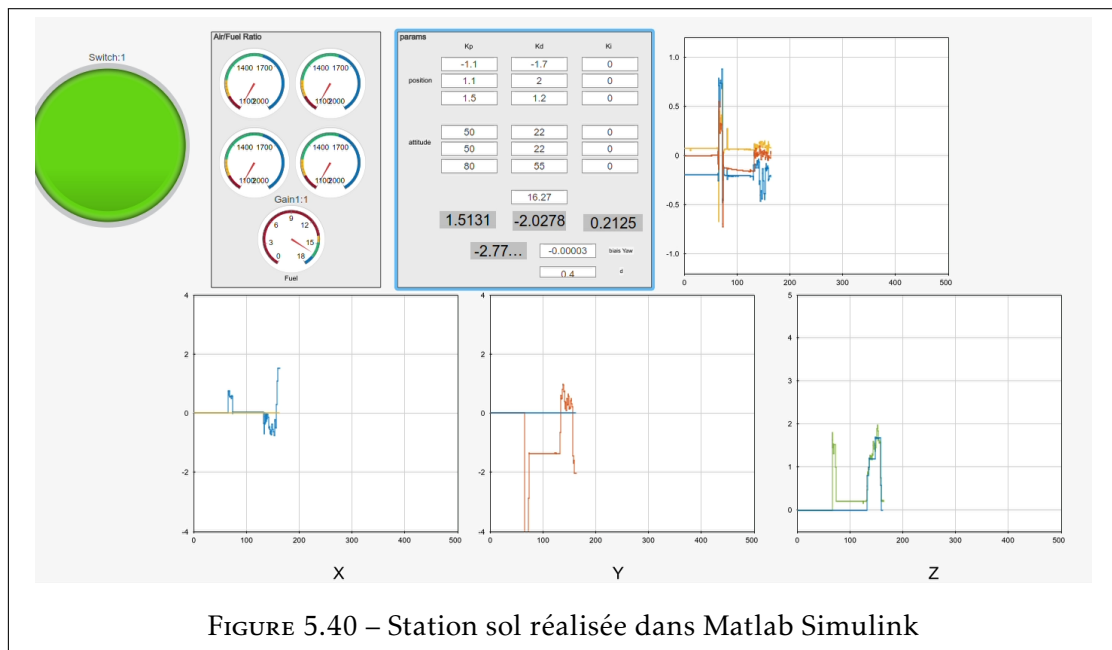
Switch:1

Air/Fuel Ratio

1400 1700
1100 2000

1400 1700
1100 2000

1400 1700
1100 2000

1400 1700
1100 2000

Gain1:1

9 12 6 15 3 18 0

Fuel

params

| | Kp | Kd | Ki |
|---|---|---|---|
| position | -1.1 | -1.7 | 0 |
| | 1.1 | 2 | 0 |
| | 1.5 | 1.2 | 0 |
| attitude | 50 | 22 | 0 |
| | 50 | 22 | 0 |
| | 80 | 55 | 0 |

16.27

1.5131 -2.0278 0.2125

-2.77... -0.00003 biais Yaw

0.4 d

1.0 0.5 0 -0.5 -1.0
0 100 200 300 400 500

4 2 0 -2 -4
0 100 200 300 400 500
X

4 2 0 -2 -4
0 100 200 300 400 500
Y

5 4 3 2 1 0
0 100 200 300 400 500
Z

Figure 5.40 – Station sol réalisée dans Matlab Simulink